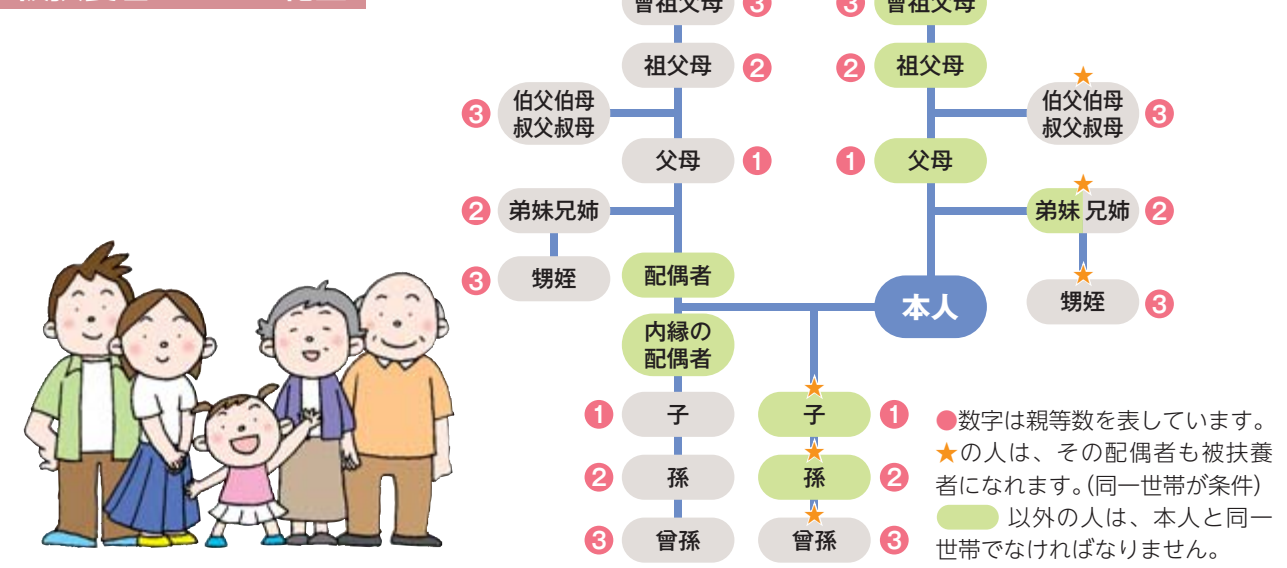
曾祖父母 3
3 曾祖父母
祖父母 2
2 祖父母
3 伯父伯母 叔父叔母
★ 伯父伯母 叔父叔母 3
父母 1
1 父母
2 弟妹兄姉
★ 弟妹 兄姉 2
3 甥姪
配偶者
本人
★ 甥姪 3
内縁の 配偶者
1 子
★ 子 1
2 孫
★ 孫 2
3 曾孫
★ 曾孫 3

●数字は親等数を表しています。
★の人は、その配偶者も被扶養者になれます。(同一世帯が条件)
以外の人は、本人と同一世帯でなければなりません。